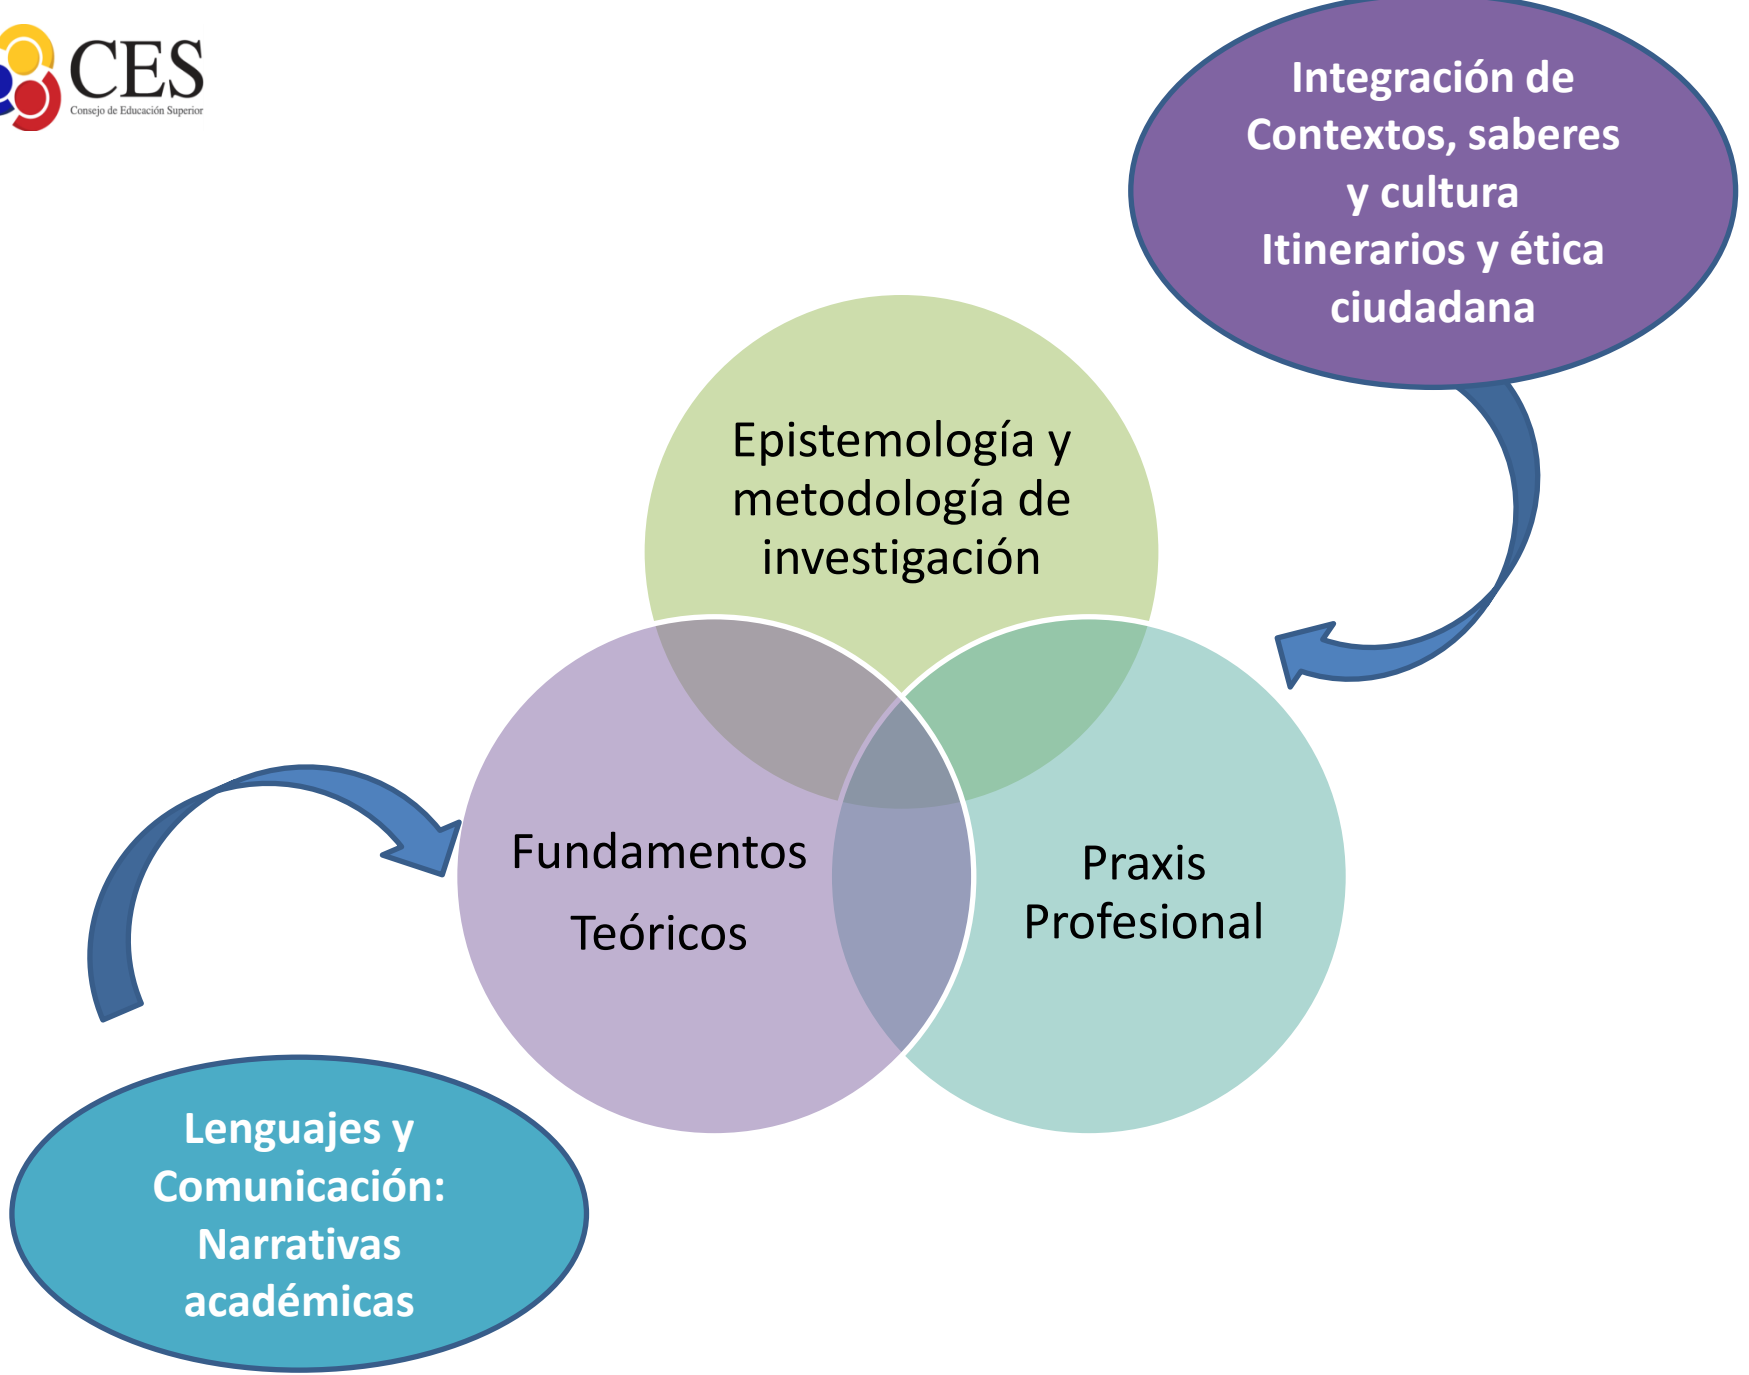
CES
Consejo de Educación Superior

Integración de Contextos, saberes y cultura
Itinerarios y ética ciudadana

Epistemología y metodología de investigación

Fundamentos

Teóricos

Praxis Profesional

Lenguajes y Comunicación: Narrativas académicas